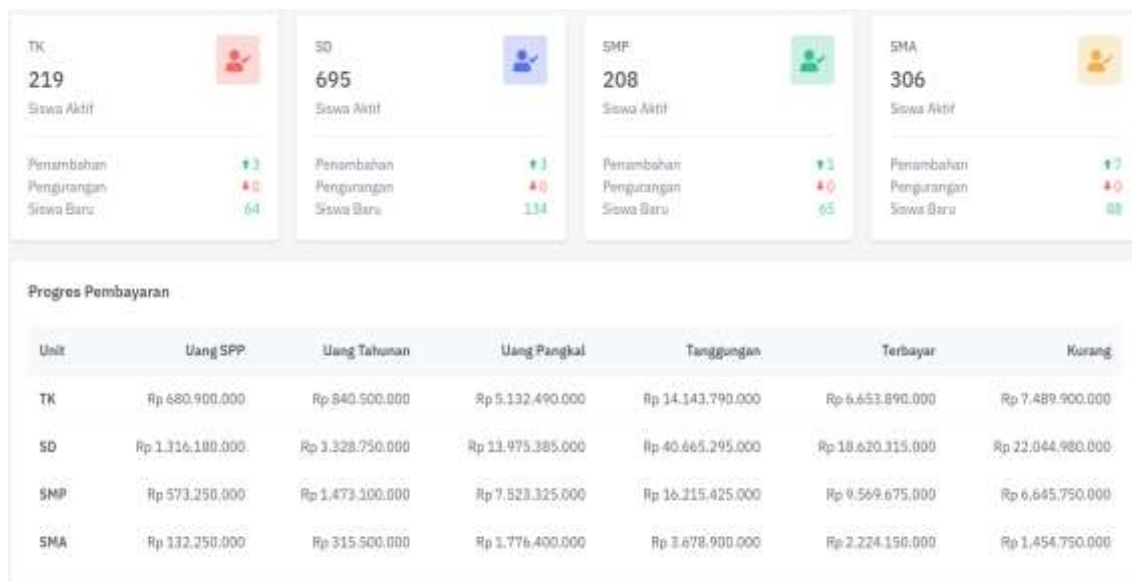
TK
219
Siswa Aktif

Penambahan 3
Pengurangan 0
Siswa Baru 64

SD
695
Siswa Aktif

Penambahan 3
Pengurangan 0
Siswa Baru 134

SMP
208
Siswa Aktif

Penambahan 1
Pengurangan 0
Siswa Baru 65

SMA
306
Siswa Aktif

Penambahan 7
Pengurangan 0
Siswa Baru 88

Progres Pembayaran

| Unit | Uang SPP | Uang Tahunan | Uang Pangkal | Tanggungan | Terbayar | Kurang |
|---|---|---|---|---|---|---|
| TK | Rp 680.900.000 | Rp 840.500.000 | Rp 5.132.490.000 | Rp 14.143.790.000 | Rp 6.653.890.000 | Rp 7.489.900.000 |
| SD | Rp 1.316.180.000 | Rp 3.328.750.000 | Rp 13.975.385.000 | Rp 40.665.295.000 | Rp 18.620.315.000 | Rp 22.044.980.000 |
| SMP | Rp 573.250.000 | Rp 1.473.100.000 | Rp 7.523.325.000 | Rp 16.215.425.000 | Rp 9.569.675.000 | Rp 6.645.750.000 |
| SMA | Rp 132.250.000 | Rp 315.500.000 | Rp 1.776.400.000 | Rp 3.678.900.000 | Rp 2.224.150.000 | Rp 1.454.750.000 |